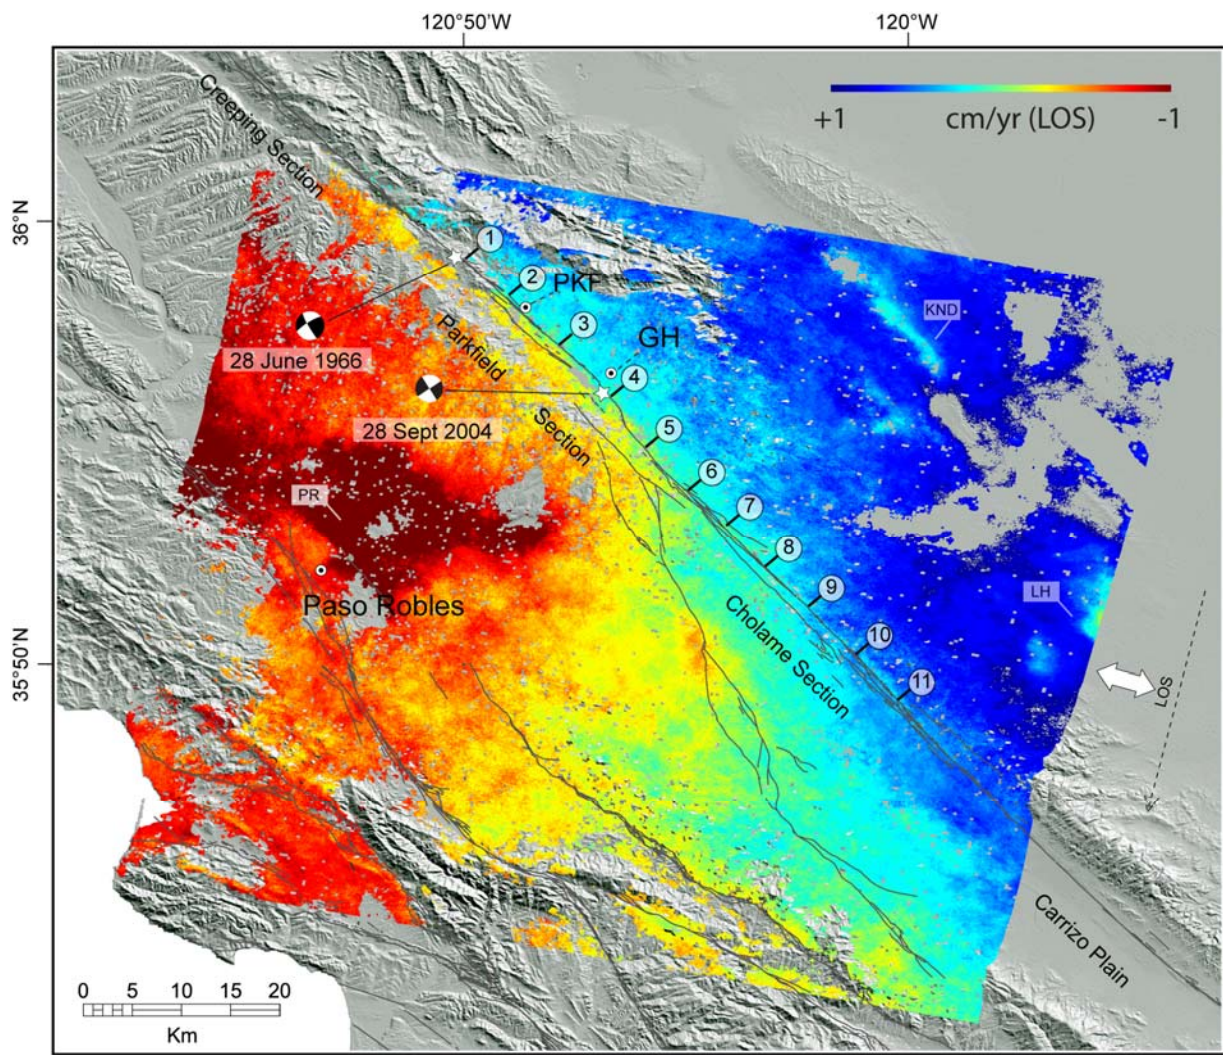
120°50'W

120°W

+1 cm/yr (LOS) -1

Creeping Section

36°N

1

2

PKF

3

GH

KND

28 June 1966

Parkfield

4

28 Sept 2004

Section

5

6

PR

7

8

Paso Robles

9

LH

Cholame Section

10

35°50'N

11

LOS

Carrizo Plain

0 5 10 15 20

Km